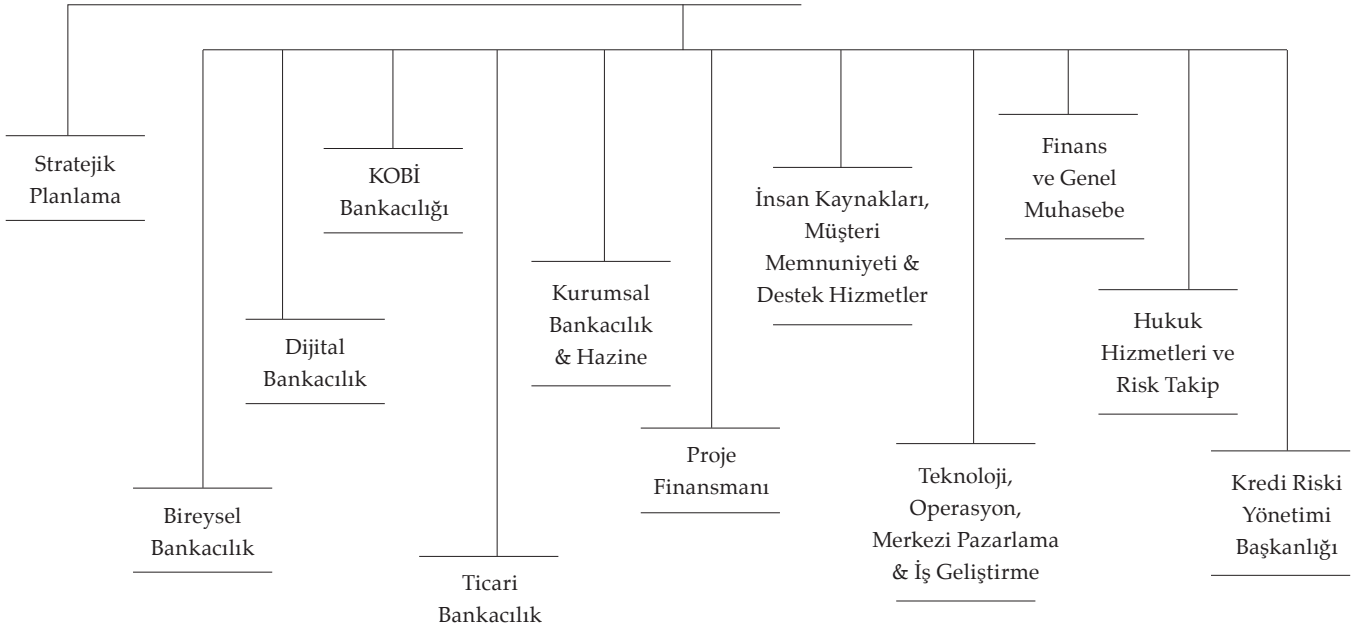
Stratejik Planlama

KOBİ Bankacılığı

Dijital Bankacılık

Bireysel Bankacılık

Ticari Bankacılık

Kurumsal Bankacılık & Hazine

Proje Finansmanı

İnsan Kaynakları, Müşteri Memnuniyeti & Destek Hizmetler

Teknoloji, Operasyon, Merkezi Pazarlama & İş Geliştirme

Finans ve Genel Muhasebe

Hukuk Hizmetleri ve Risk Takip

Kredi Riski Yönetimi Başkanlığı